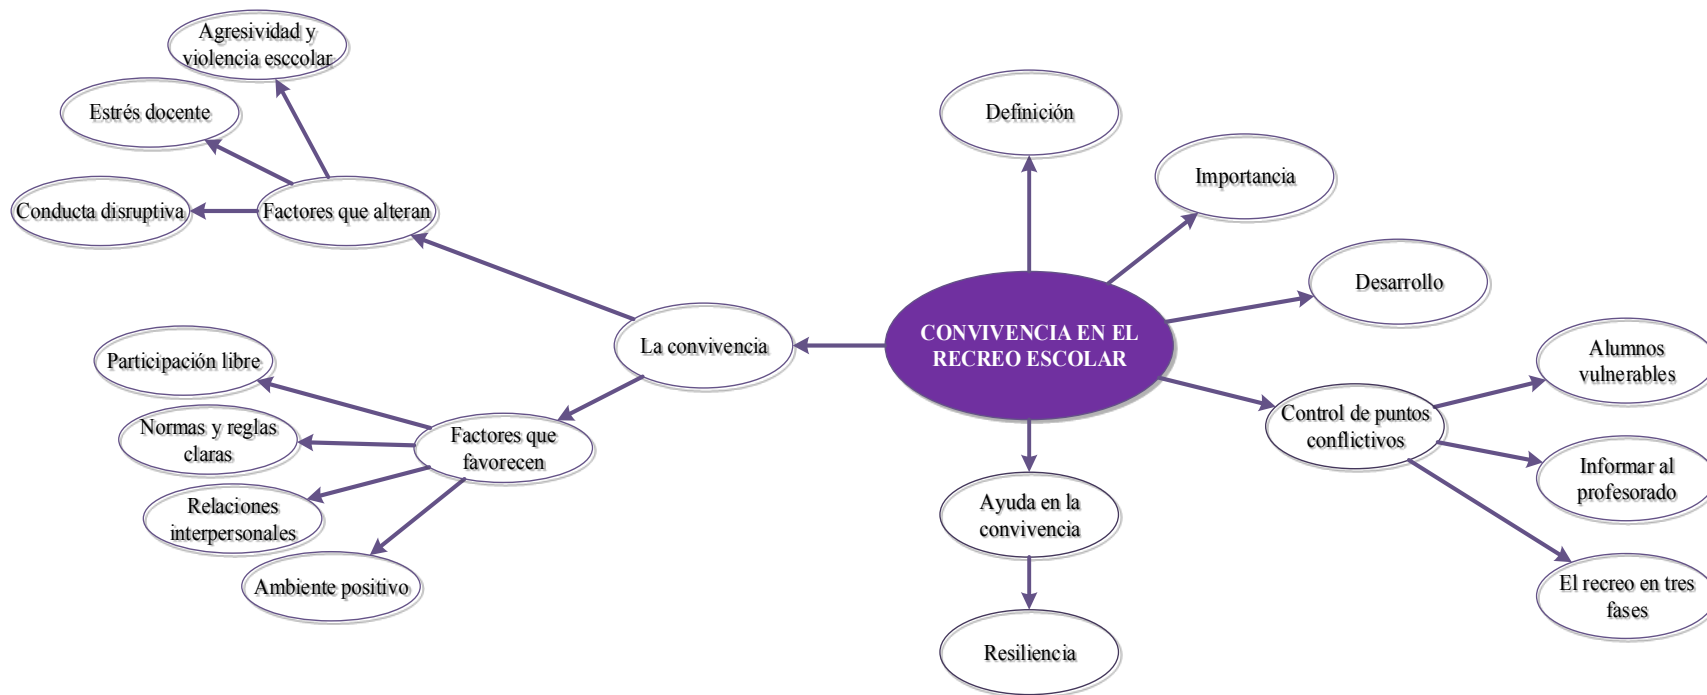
CONVIVENCIA EN EL RECREO ESCOLAR

Definición

Importancia

Desarrollo

Control de puntos conflictivos

Alumnos vulnerables

Informar al profesorado

El recreo en tres fases

Ayuda en la convivencia

Resiliencia

La convivencia

Factores que alteran

Agresividad y violencia esccolar

Estrés docente

Conducta disruptiva

Factores que favorecen

Participación libre

Normas y reglas claras

Relaciones interpersonales

Ambiente positivo